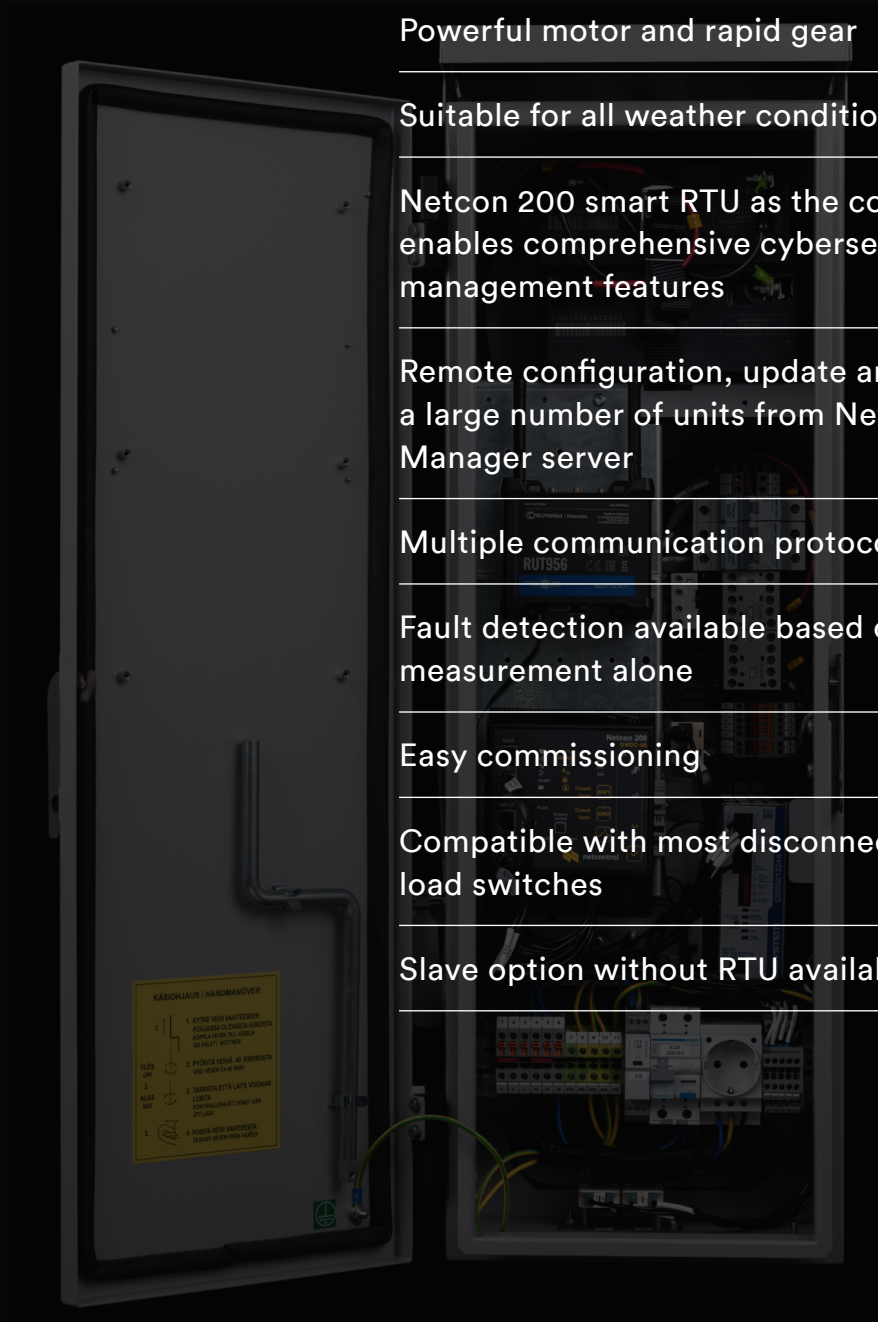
Powerful motor and rapid gear

Suitable for all weather conditio

Netcon 200 smart RTU as the co enables comprehensive cyberse management features

Remote configuration, update ar a large number of units from Ne Manager server

Multiple communication protoco

Fault detection available based measurement alone

Easy commissioning

Compatible with most disconnec load switches

Slave option without RTU availal

KÄSIOHJAUS / HANDMANÖVER

1. KYTKE VEIVI VAIHTEESEEN POHJASSA OLEVASTA AUKOSTA

2. PYÖRITÄ VEIVIÄ 40 KIERROSTA

3. TARKISTA ETTÄ LAITE VOIDAAN LUKITA

4. POISTA VEIVI VAIHTEESTA

YLÖS UPP

ALAS NED

RUT956

Netcon 200

netcontrol